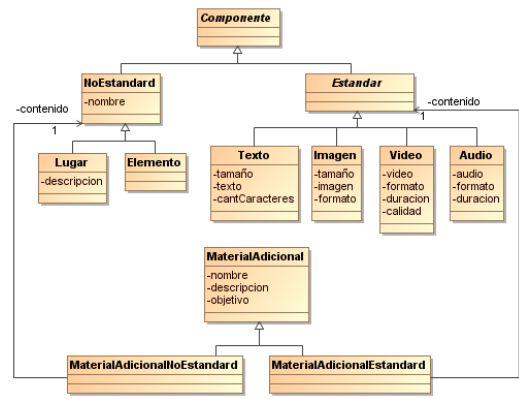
Componente

-contenido
1
NoEstandard
-nombre

Estandar
-contenido
1

Lugar
-descripcion

Elemento

Texto
-tamaño
-texto
-cantCaracteres

Imagen
-tamaño
-imagen
-formato

Video
-video
-formato
-duracion
-calidad

Audio
-audio
-formato
-duracion

MaterialAdicional
-nombre
-descripcion
-objetivo

MaterialAdicionalNoEstandard

MaterialAdicionalEstandard